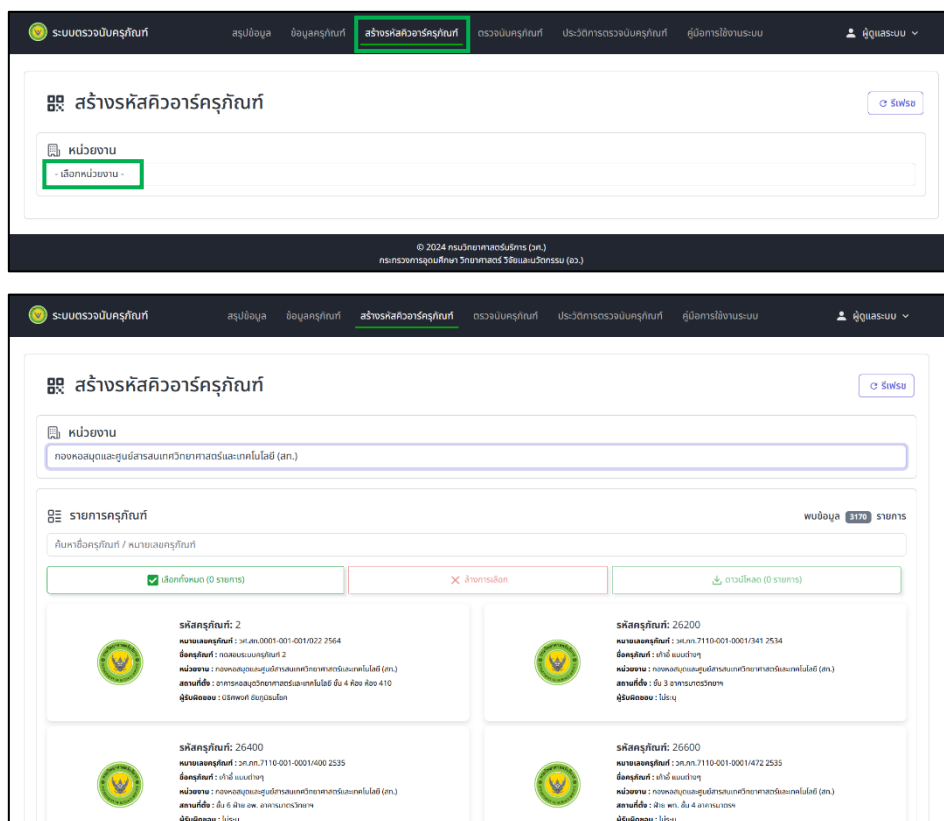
ระบบตรวจนับครุภัณฑ์ สรุปข้อมูล ข้อมูลครุภัณฑ์ สร้างรหัสคิวอาร์ครุภัณฑ์ ตรวจนับครุภัณฑ์ ประวัติการตรวจนับครุภัณฑ์ คู่มือการใช้งานระบบ ผู้ดูแลระบบ

สร้างรหัสคิวอาร์ครุภัณฑ์

รีเฟรช

หน่วยงาน

- เลือกหน่วยงาน -

© 2024 กรมวิทยาศาสตร์บริการ (วศ.)
กระทรวงการอุดมศึกษา วิทยาศาสตร์ วิจัยและนวัตกรรม (อว.)

ระบบตรวจนับครุภัณฑ์ สรุปข้อมูล ข้อมูลครุภัณฑ์ สร้างรหัสคิวอาร์ครุภัณฑ์ ตรวจนับครุภัณฑ์ ประวัติการตรวจนับครุภัณฑ์ คู่มือการใช้งานระบบ ผู้ดูแลระบบ

สร้างรหัสคิวอาร์ครุภัณฑ์

รีเฟรช

หน่วยงาน

กองหอสมุดและศูนย์สารสนเทศวิทยาศาสตร์และเทคโนโลยี (สท.)

รายการครุภัณฑ์

พบข้อมูล 3170 รายการ

ค้นหาชื่อครุภัณฑ์ / หมายเลขครุภัณฑ์

เลือกทั้งหมด (0 รายการ)

ล้างการเลือก

ดาวน์โหลด (0 รายการ)

รหัสครุภัณฑ์: 2
หมายเลขครุภัณฑ์ : วศ.สท.0001-001-001/022 2564
ชื่อครุภัณฑ์ : ทดสอบระบบครุภัณฑ์ 2
หน่วยงาน : กองหอสมุดและศูนย์สารสนเทศวิทยาศาสตร์และเทคโนโลยี (สท.)
สถานที่ตั้ง : อาคารหอสมุดวิทยาศาสตร์และเทคโนโลยี ชั้น 4 ห้อง ห้อง 410
ผู้รับผิดชอบ : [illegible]

รหัสครุภัณฑ์: 26200
หมายเลขครุภัณฑ์ : วศ.กท.7110-001-0001/341 2534
ชื่อครุภัณฑ์ : เก้าอี้ แบบต่างๆ
หน่วยงาน : กองหอสมุดและศูนย์สารสนเทศวิทยาศาสตร์และเทคโนโลยี (สท.)
สถานที่ตั้ง : ชั้น 3 อาคารมาตรวิทยาฯ
ผู้รับผิดชอบ : ไม่ระบุ

รหัสครุภัณฑ์: 26400
หมายเลขครุภัณฑ์ : วศ.กท.7110-001-0001/400 2535
ชื่อครุภัณฑ์ : เก้าอี้ แบบต่างๆ
หน่วยงาน : กองหอสมุดและศูนย์สารสนเทศวิทยาศาสตร์และเทคโนโลยี (สท.)
สถานที่ตั้ง : ชั้น 6 ฝ่าย อพ. อาคารมาตรวิทยาฯ
ผู้รับผิดชอบ : ไม่ระบุ

รหัสครุภัณฑ์: 26600
หมายเลขครุภัณฑ์ : วศ.กท.7110-001-0001/472 2535
ชื่อครุภัณฑ์ : เก้าอี้ แบบต่างๆ
หน่วยงาน : กองหอสมุดและศูนย์สารสนเทศวิทยาศาสตร์และเทคโนโลยี (สท.)
สถานที่ตั้ง : ฝ่าย ผท. ชั้น 4 อาคารมาตรฯ
ผู้รับผิดชอบ : ไม่ระบุ